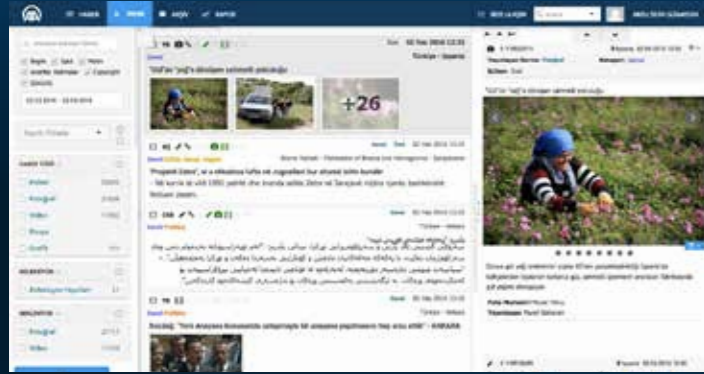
HABER

İZLEME

ARŞİV

RAPOR

BİZE ULAŞIN

Ara

Başlık

Spot

Metin

Anahtar Kelimeler

Fotoğraf

02.02.2016 - 02.02.2016

Haber Türü

Video

Fotoğraf

Grafik

02 Şub 2016 12:33

Türkiye - Isparta

"Gül"ün "yağ"ı dönüşen serüveni yolculuğu

+26

"Projekti Gelen", si u rikualua luftu në rugoeliset bur sheraid sëlis bonde

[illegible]

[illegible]

Sorubaj: "Terör Amaçlara Konusunda yalnızlığı ve anlaşma yaşanmasını Kap arası aktif" - ANKARA

"Gül"ün "yağ"ı dönüşen serüveni yolculuğu

Foto Muhabiri

Yayınlayan